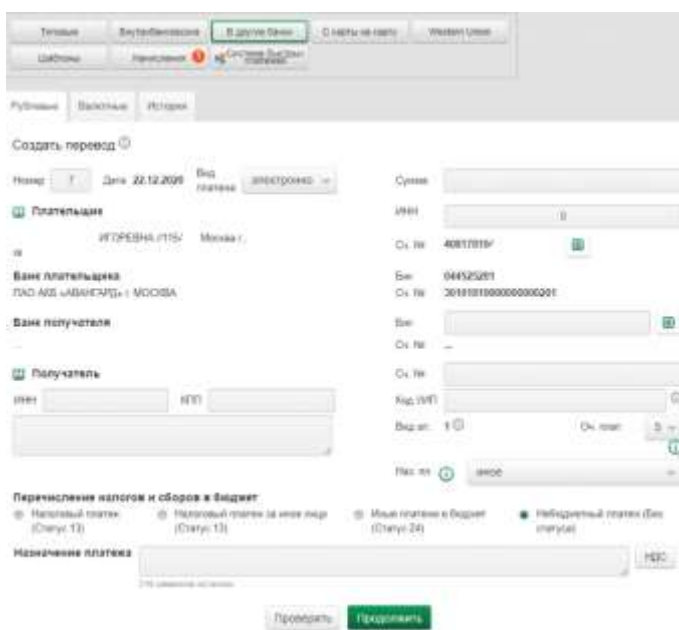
Типовые | Внутрибанковские | В другие банки | С карты на карту | Western Union

Шаблоны | Начисления | Система быстрых платежей

Рублевые | Валютные | История

Создать перевод

Номер 7 Дата 22.12.2020 Вид платежа электронно

Плательщик

ИГОРЕВНА (115/ Москва г.

Банк плательщика
ПАО АКБ «АВАНГАРД» г. МОСКВА

Банк получателя

Получатель

ИНН КПП

Сумма

ИНН 0

Сч. № 40817810/

Бик 044525201
Сч. № 30101810000000000201

Бик

Сч. №

Сч. №

Код (УИП)

Вид оп. 1 Оч. плат. 5

Нал. пл. иное

Перечисление налогов и сборов в бюджет

Налоговый платеж (Статус 13)

Налоговый платеж за иное лицо (Статус 13)

Иные платежи в бюджет (Статус 24)

Небюджетный платеж (Без статуса)

Назначение платежа

НДС

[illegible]

Проверить Продолжить